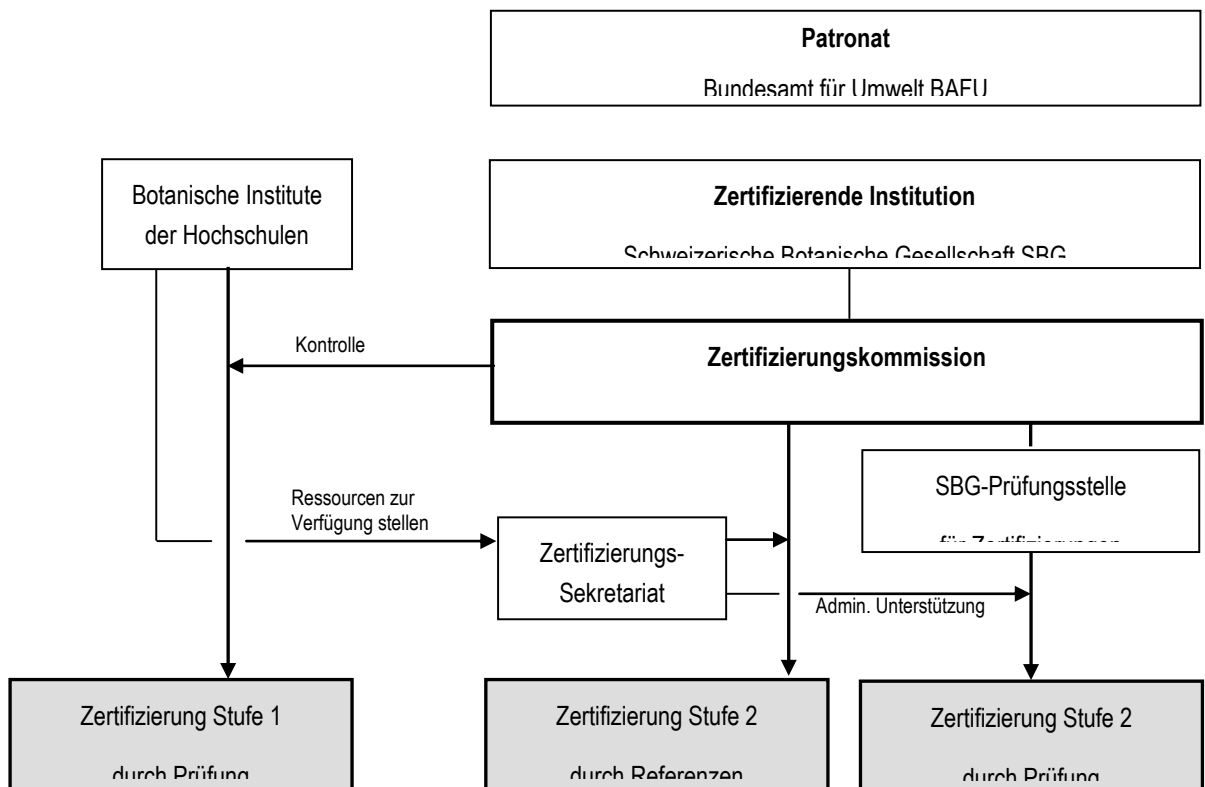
Patronat

Bundesamt für Umwelt BAFU

Botanische Institute der Hochschulen

Zertifizierende Institution

Schweizerische Botanische Gesellschaft SBG

Kontrolle

Zertifizierungskommission

SBG-Prüfungsstelle

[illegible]

Ressourcen zur Verfügung stellen

Zertifizierungs-Sekretariat

Admin. Unterstützung

Zertifizierung Stufe 1

durch Prüfung

Zertifizierung Stufe 2

durch Referenzen

Zertifizierung Stufe 2

durch Prüfung